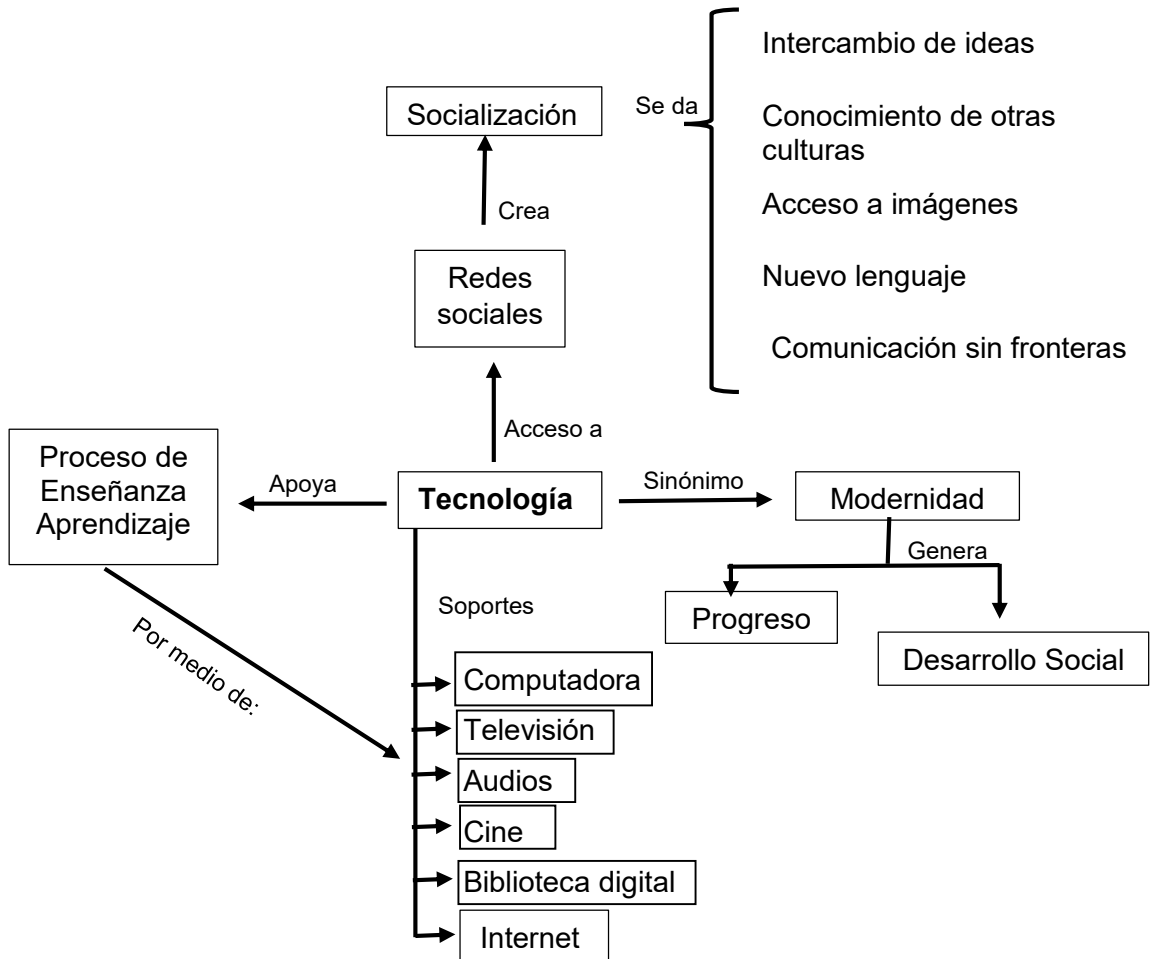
Socialización

Se da

Intercambio de ideas

Conocimiento de otras culturas

Acceso a imágenes

Nuevo lenguaje

Comunicación sin fronteras

Crea

Redes sociales

Acceso a

Proceso de Enseñanza Aprendizaje

Apoya

Tecnología

Sinónimo

Modernidad

Genera

Progreso

Desarrollo Social

Soportes

Por medio de:

Computadora

Televisión

Audios

Cine

Biblioteca digital

Internet